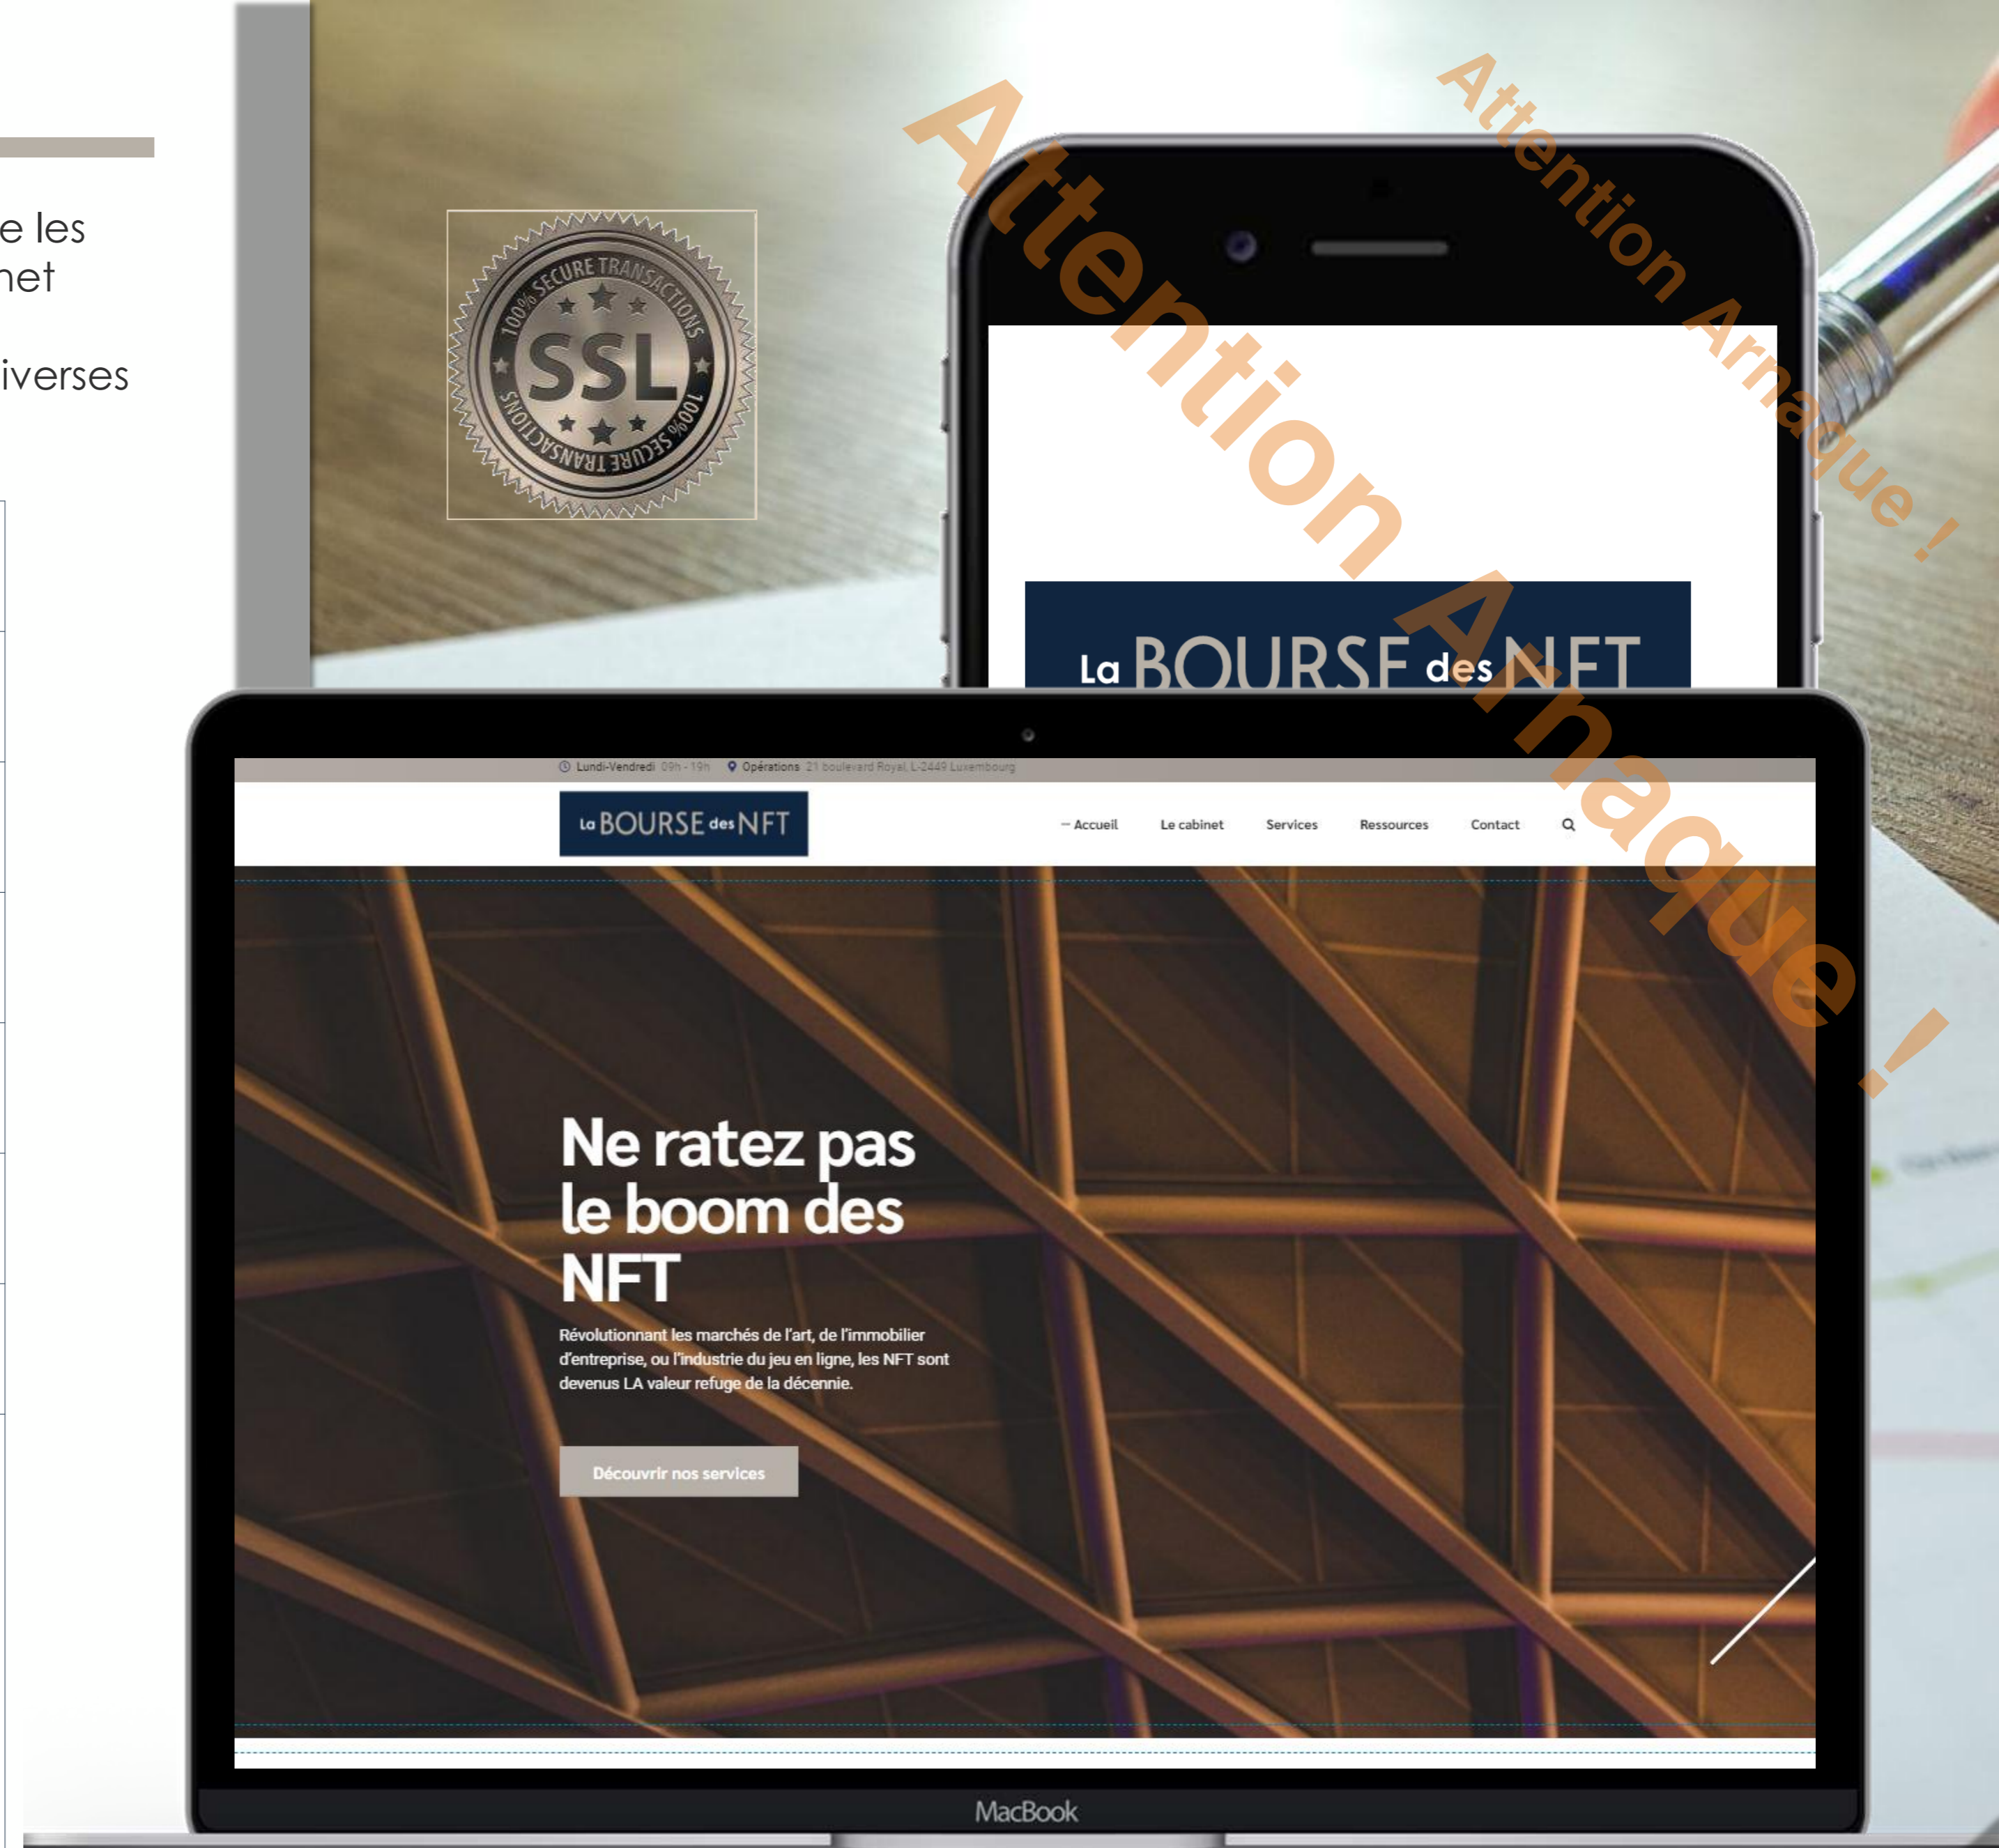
e les
net

iverses

100% SECURE TRANSACTIONS
SSL
100% SECURE TRANSACTIONS

Attention Arnaque !

Attention Arnaque !

La BOURSE des NFT

Lundi-Vendredi 09h - 19h Opérations 21 boulevard Royal, L-2449 Luxembourg

La BOURSE des NFT

– Accueil Le cabinet Services Ressources Contact

Ne ratez pas le boom des NFT

Révolutionnant les marchés de l'art, de l'immobilier d'entreprise, ou l'industrie du jeu en ligne, les NFT sont devenus LA valeur refuge de la décennie.

Découvrir nos services

MacBook